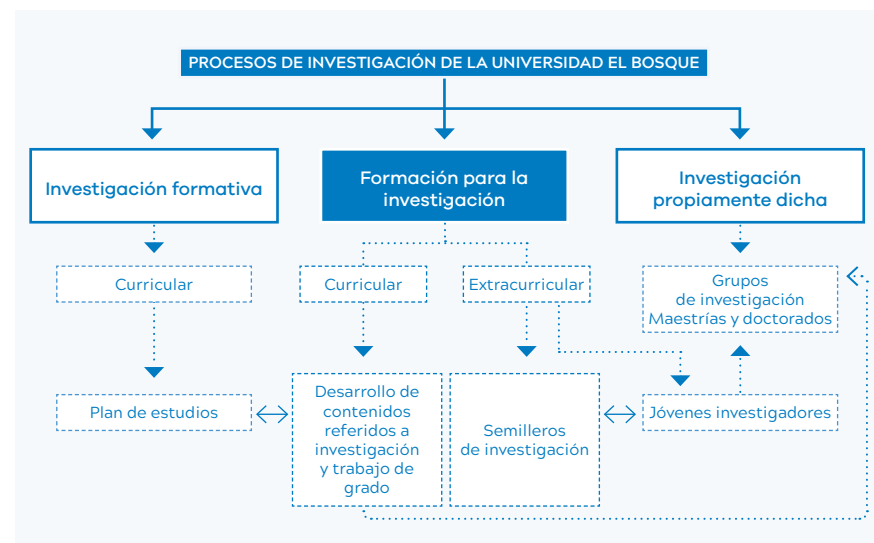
PROCESOS DE INVESTIGACIÓN DE LA UNIVERSIDAD EL BOSQUE

Investigación formativa

Formación para la investigación

Investigación propiamente dicha

Curricular

Curricular

Extracurricular

Grupos de investigación Maestrías y doctorados

Plan de estudios

Desarrollo de contenidos referidos a investigación y trabajo de grado

Semilleros de investigación

Jóvenes investigadores